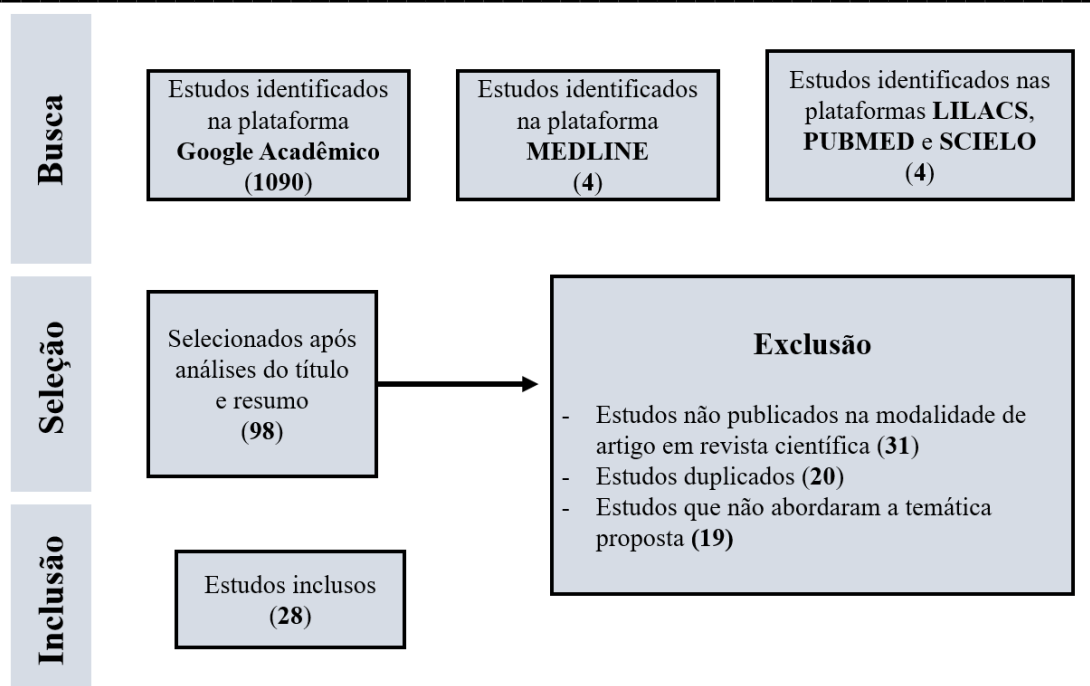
Busca

Estudos identificados na plataforma **Google Acadêmico** (**1090**)

Estudos identificados na plataforma **MEDLINE** (**4**)

Estudos identificados nas plataformas **LILACS**, **PUBMED** e **SCIELO** (**4**)

Seleção

Selecionados após análises do título e resumo (**98**)

**Exclusão**

- Estudos não publicados na modalidade de artigo em revista científica (**31**)
- Estudos duplicados (**20**)
- Estudos que não abordaram a temática proposta **(19)**

Inclusão

Estudos inclusos (**28**)